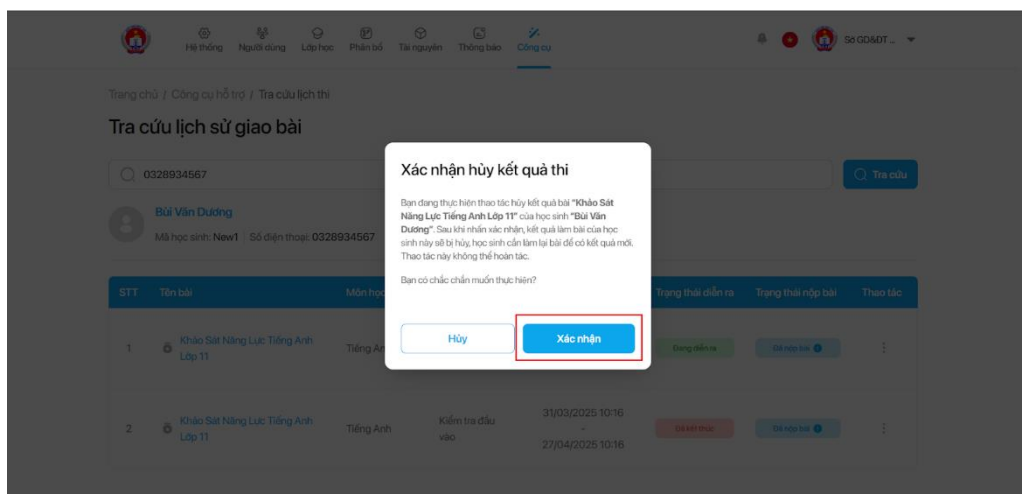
Hệ thống Người dùng Lớp học Phân bổ Tài nguyên Thông báo Công cụ

Sở GD&ĐT ...

Trang chủ / Công cụ hỗ trợ / Tra cứu lịch thi

Tra cứu lịch sử giao bài

0328934567

Tra cứu

Bùi Văn Dương

Mã học sinh: New1 | Số điện thoại: 0328934567

Xác nhận hủy kết quả thi

Bạn đang thực hiện thao tác hủy kết quả bài "Khảo Sát Năng Lực Tiếng Anh Lớp 11" của học sinh "Bùi Văn Dương". Sau khi nhấn xác nhận, kết quả làm bài của học sinh này sẽ bị hủy, học sinh cần làm lại bài để có kết quả mới. Thao tác này không thể hoàn tác.

Bạn có chắc chắn muốn thực hiện?

Hủy

Xác nhận

| STT | Tên bài | Môn học | | | Trạng thái diễn ra | Trạng thái nộp bài | Thao tác |
|---|---|---|---|---|---|---|---|
| 1 | Khảo Sát Năng Lực Tiếng Anh Lớp 11 | Tiếng Anh | | | Đang diễn ra | Đã nộp bài | ⋮ |
| 2 | Khảo Sát Năng Lực Tiếng Anh Lớp 11 | Tiếng Anh | Kiểm tra đầu vào | 31/03/2025 10:16 - 27/04/2025 10:16 | Đã kết thúc | Đã nộp bài | ⋮ |